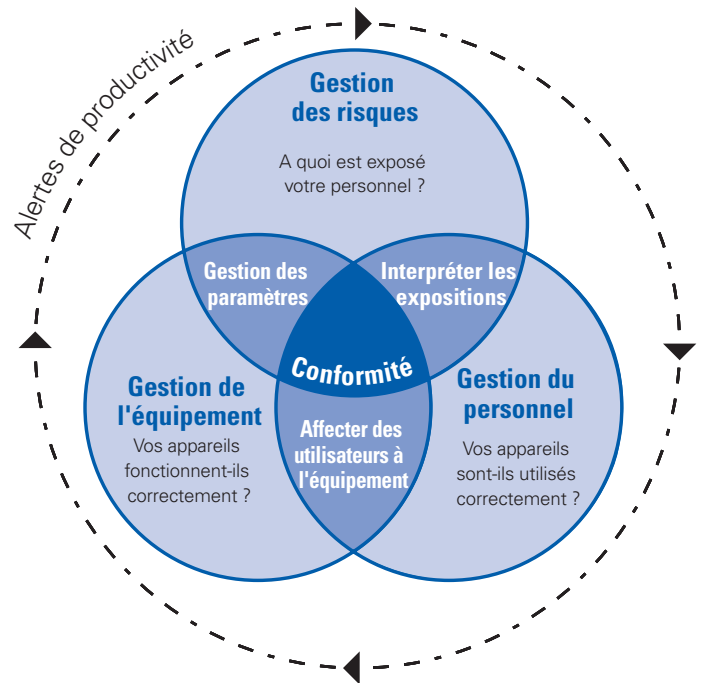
Alertes de productivité

Gestion des risques

A quoi est exposé votre personnel ?

Gestion des paramètres

Interpréter les expositions

Conformité

Gestion de l'équipement

Vos appareils fonctionnent-ils correctement ?

Affecter des utilisateurs à l'équipement

Gestion du personnel

Vos appareils sont-ils utilisés correctement ?